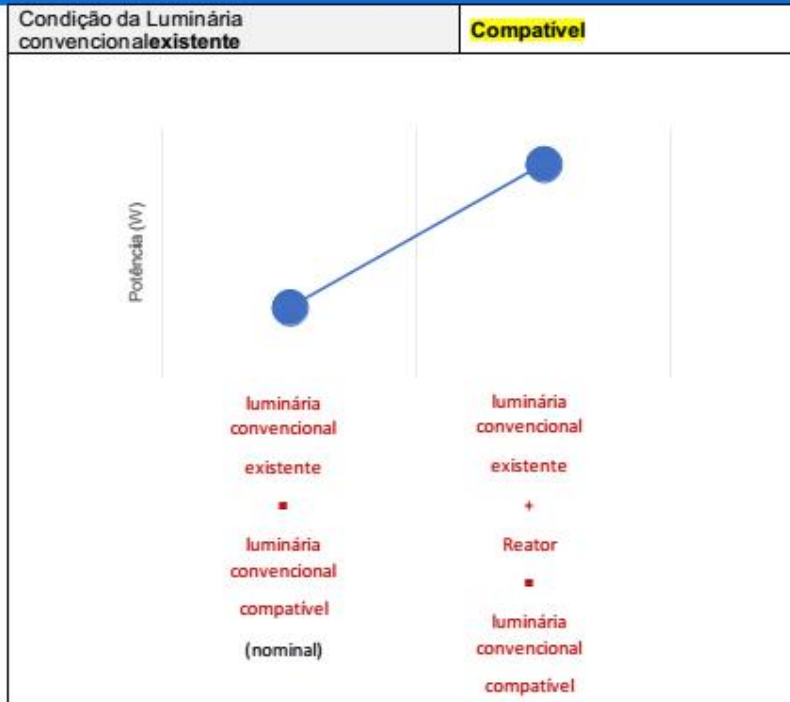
| Condição da Luminária convencional**existente** | **Compatível** |
|---|---|

Potência (W)

luminária convencional existente
=
luminária convencional compatível
(nominal)

luminária convencional existente
+
Reator
=
luminária convencional compatível